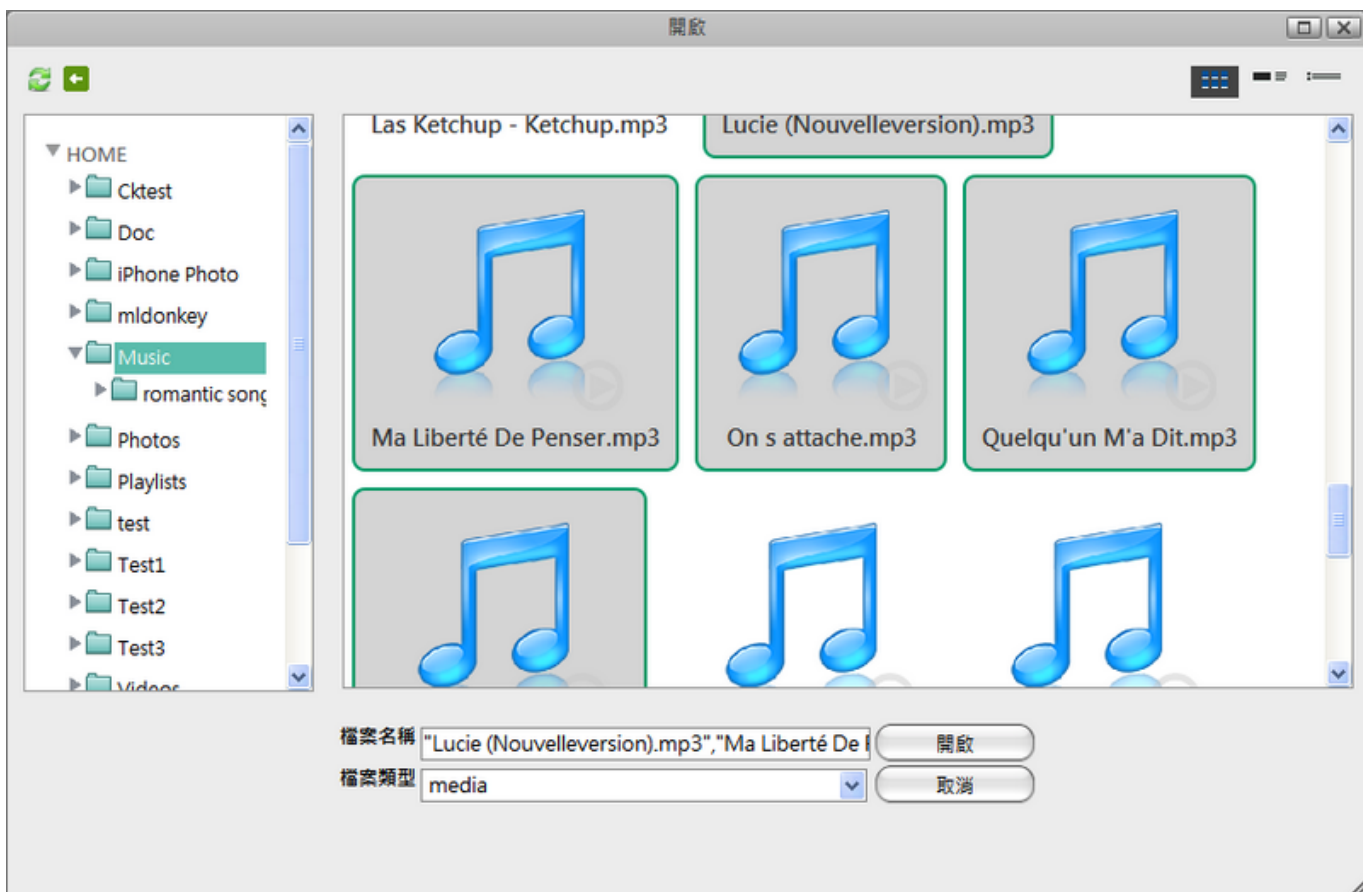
開啟

HOME
Cktest
Doc
iPhone Photo
mldonkey
Music
romantic sonç
Photos
Playlists
test
Test1
Test2
Test3
Videos

Las Ketchup - Ketchup.mp3
Lucie (Nouvelleversion).mp3
Ma Liberté De Penser.mp3
On s attache.mp3
Quelqu'un M'a Dit.mp3

檔案名稱 "Lucie (Nouvelleversion).mp3","Ma Liberté De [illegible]
開啟
檔案類型 media
取消